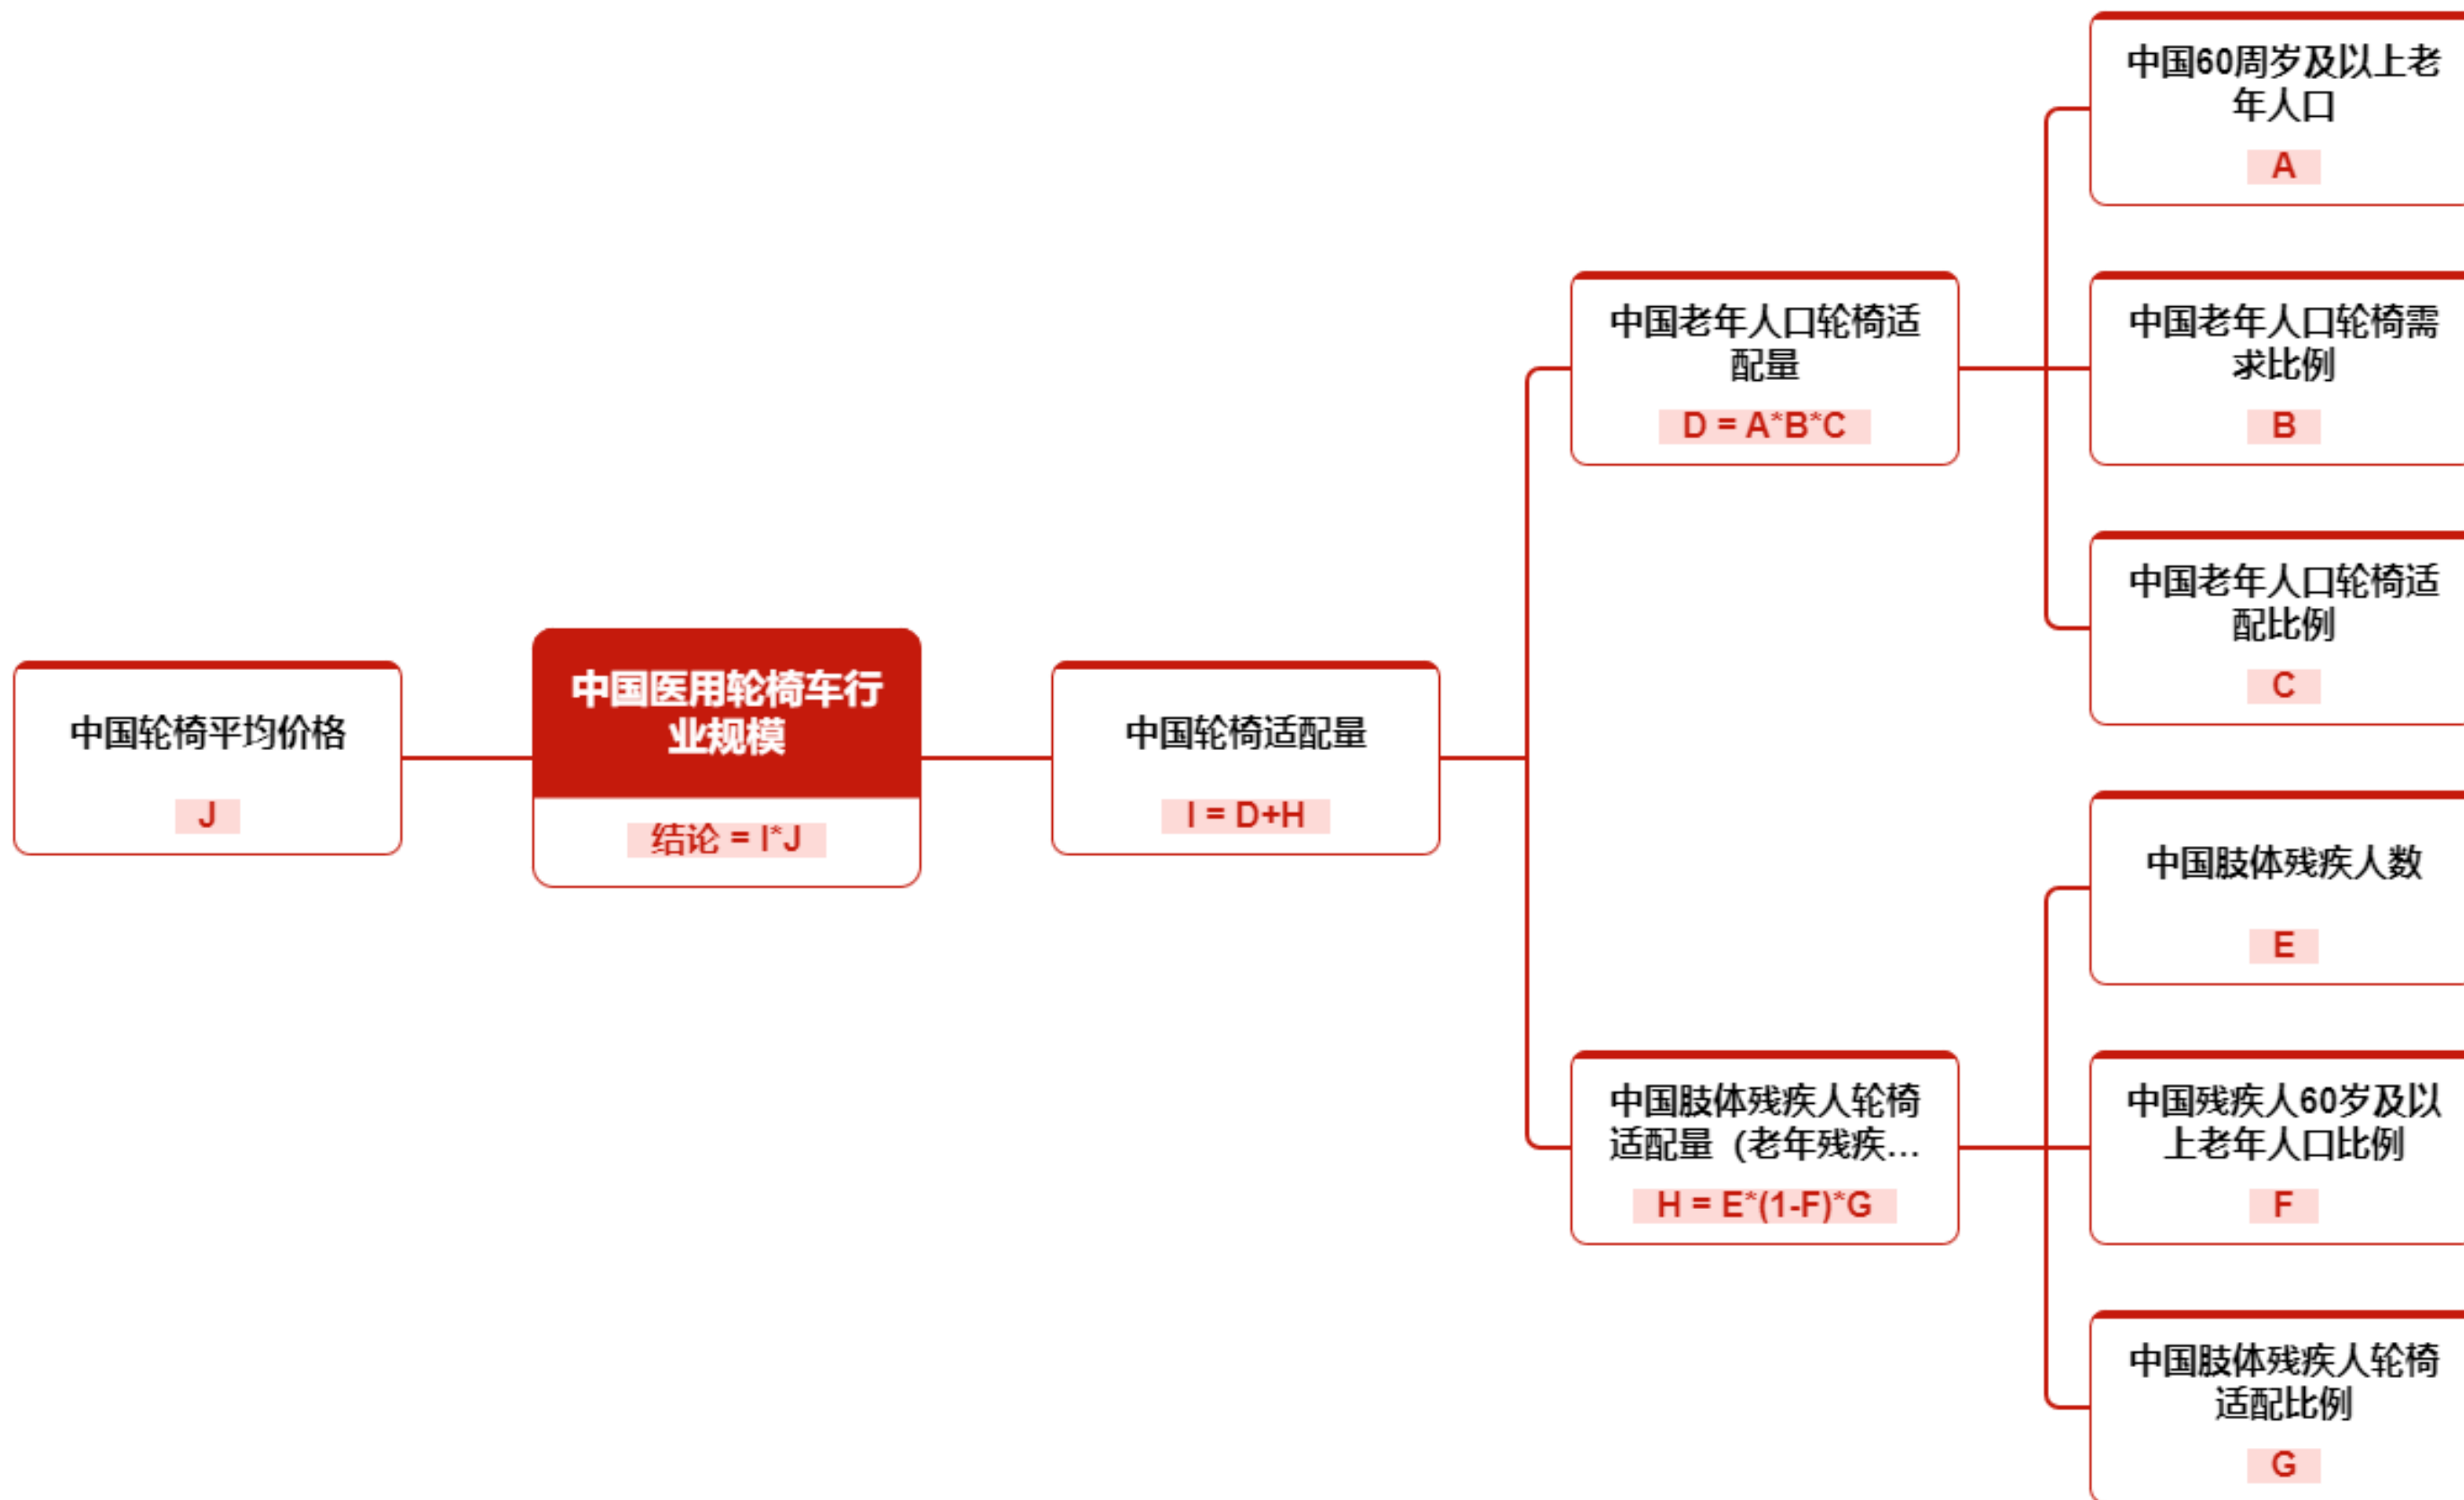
中国轮椅平均价格

J

中国医用轮椅车行业规模

结论 = I*J

中国轮椅适配量

I = D+H

中国老年人口轮椅适配量

D = A*B*C

中国肢体残疾人轮椅适配量（老年残疾...

H = E*(1-F)*G

中国60周岁及以上老年人口

A

中国老年人口轮椅需求比例

B

中国老年人口轮椅适配比例

C

中国肢体残疾人数

E

中国残疾人60岁及以上老年人口比例

F

中国肢体残疾人轮椅适配比例

G